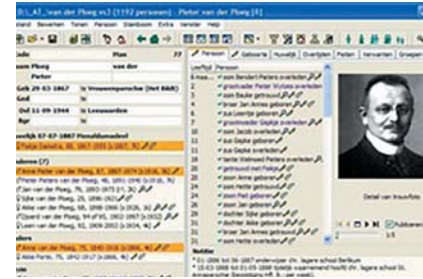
D:\...AT...\van der Ploeg vs2 (1192 personen) - Pieter van der Ploeg [8]

Bestand Bewerken Tonen Personen Stamboom Extra Venster Help

Code Plan

naam Ploeg van der

Pieter

Geb 29-03-1867 te Vrouwenparochie (het Bildt)

Ged

Ovl 11-09-1944 te Leeuwarden

Bgr

Persoon Gebeurtenis Huwelijk Overlijden Feiten Verwanten Groepen

Leeftijd Personen

6 maa... zoon Bendert Pieters overleden

grootvader Pieter Wybes overleden

oom Bauke geboren

broer Jan Annes geboren

zus Lysbertje geboren

zoon Jacob overleden

zus Gepke geboren

zus Gepke overleden

tante Weitske Pieters overleden

gezin Bauke geboren

zoon Hette geboren

zoon Piet geboren

zoon Jan geboren

dochter Sijke geboren

dochter Antje geboren

broer Jan Annes overleden

zoon Hette overleden

Detail van trouwfoto

Publiceren

Notities

01-1906 tot 06-1907 onderwijzer chr. lagere school Berlikum

15-03-1908 tot 01-05-1908 tijdelijk waarnemend hoofd chr. lagere school St. ... Sexbierum H. B. van weert